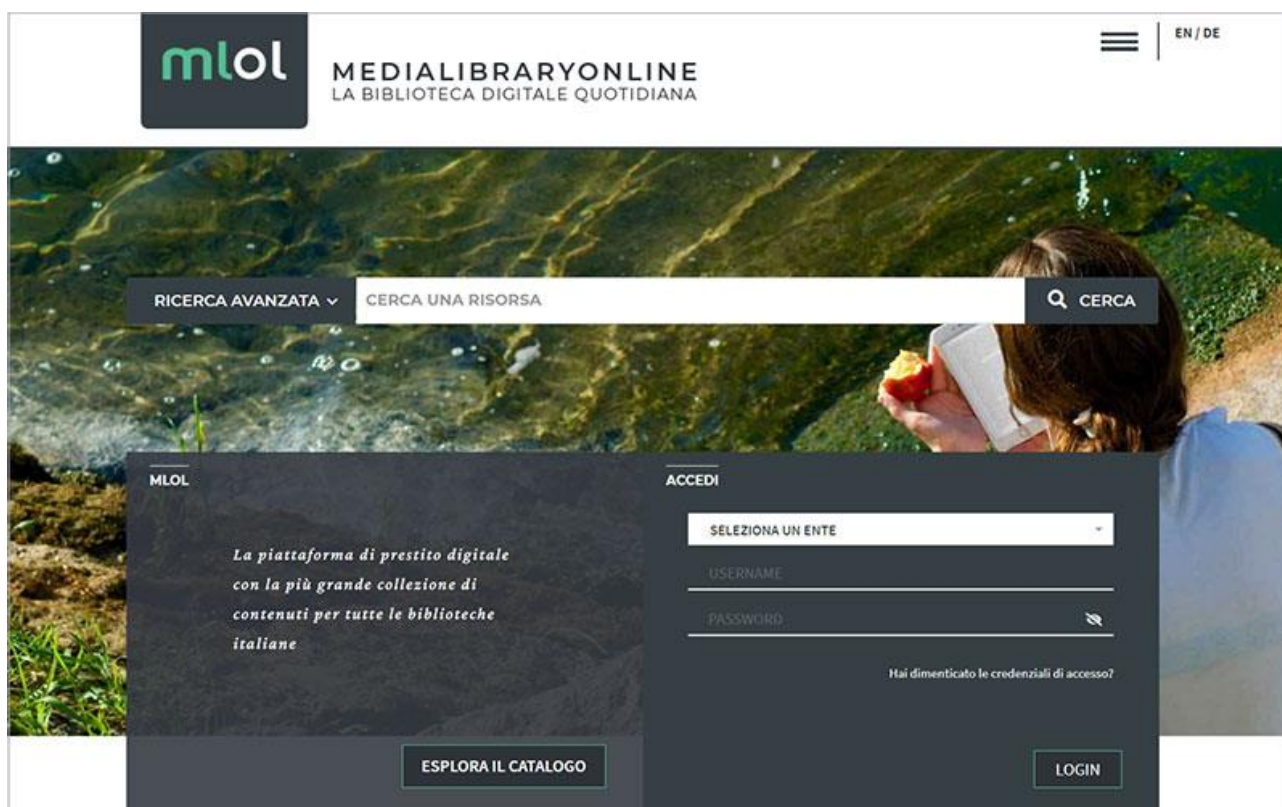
mlol

MEDIALIBRARYONLINE
LA BIBLIOTECA DIGITALE QUOTIDIANA

EN / DE

RICERCA AVANZATA
CERCA UNA RISORSA
CERCA

MLOL

La piattaforma di prestito digitale con la più grande collezione di contenuti per tutte le biblioteche italiane

ESPLORA IL CATALOGO

ACCEDI

SELEZIONA UN ENTE

USERNAME

PASSWORD

Hai dimenticato le credenziali di accesso?

LOGIN